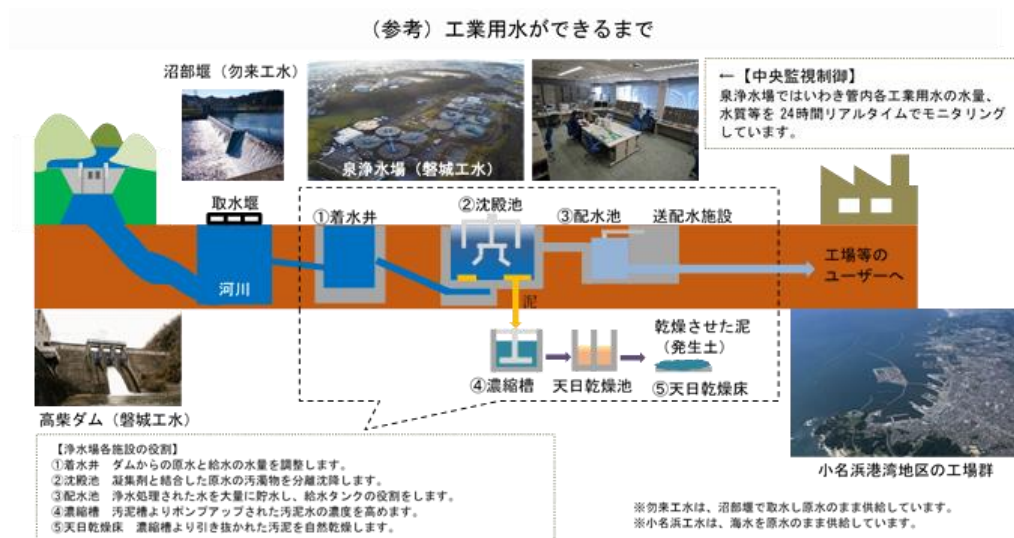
（参考）工業用水ができるまで

沼部堰（勿来工水）

泉浄水場（磐城工水）

←【中央監視制御】
泉浄水場ではいわき管内各工業用水の水量、水質等を 24時間リアルタイムでモニタリングしています。

取水堰

①着水井

②沈殿池

③配水池

送配水施設

河川

工場等のユーザーへ

泥

乾燥させた泥（発生土）

④濃縮槽

天日乾燥池

⑤天日乾燥床

高柴ダム（磐城工水）

【浄水場各施設の役割】
①着水井　ダムからの原水と給水の水量を調整します。
②沈殿池　凝集剤と結合した原水の汚濁物を分離沈降します。
③配水池　浄水処理された水を大量に貯水し、給水タンクの役割をします。
④濃縮槽　汚泥槽よりポンプアップされた汚泥水の濃度を高めます。
⑤天日乾燥床　濃縮槽より引き抜かれた汚泥を自然乾燥します。

小名浜港湾地区の工場群

※勿来工水は、沼部堰で取水し原水のまま供給しています。
※小名浜工水は、海水を原水のまま供給しています。